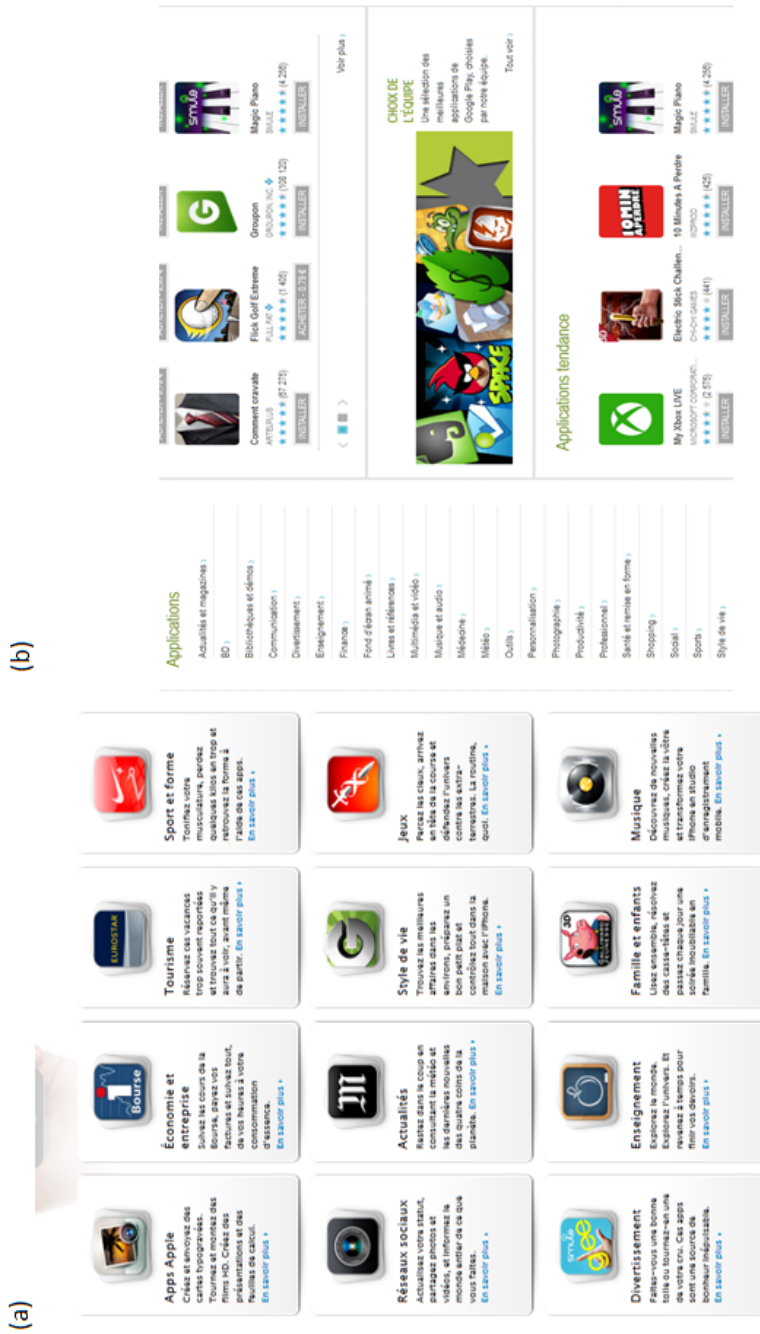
(a)

Apps Apple
Créez et envoyez des cartes typographiées. Tournez et montez des films HD. Créez des présentations et des feuilles de calcul.
En savoir plus ›

Économie et entreprise
Suivez les cours de la Bourse, payez vos factures et suivez tout, de vos heures à votre consommation d'essence.
En savoir plus ›

Tourisme
Réservez ces vacances trop souvent reportées et trouvez tout ce qu'il y aura à voir, avant même de partir. En savoir plus ›

Sport et forme
Tonifiez votre musculature, perdez quelques kilos en trop et retrouvez la forme à l'aide de ces apps.
En savoir plus ›

Réseaux sociaux
Actualisez votre statut, partagez photos et vidéos, et informez le monde entier de ce que vous faites.
En savoir plus ›

Actualités
Restez dans le coup en consultant la météo et les dernières nouvelles des quatre coins de la planète. En savoir plus ›

Style de vie
Trouvez les meilleures affaires dans les environs, préparez un bon petit plat et contrôlez tout dans la maison avec l'iPhone.
En savoir plus ›

Jeux
Percez les cieux, arrivez en tête de la course et défendez l'univers contre les extra-terrestres. La routine, quoi. En savoir plus ›

Divertissement
Faites-vous une bonne toile ou tournez-en une de votre cru. Ces apps sont une source de bonheur inépuisable.
En savoir plus ›

Enseignement
Explorez le monde. Explorez l'univers. Et revenez à temps pour finir vos devoirs.
En savoir plus ›

Famille et enfants
Lisez ensemble, résolvez des casse-têtes et passez chaque jour une soirée inoubliable en famille. En savoir plus ›

Musique
Découvrez de nouvelles musiques, créez la vôtre et transformez votre iPhone en studio d'enregistrement mobile. En savoir plus ›

(b)

Applications
Actualités et magazines ›
BD ›
Bibliothèques et démos ›
Communication ›
Divertissement ›
Enseignement ›
Finance ›
Fond d'écran animé ›
Livres et références ›
Multimédia et vidéo ›
Musique et audio ›
Médecine ›
Météo ›
Outils ›
Personnalisation ›
Photographie ›
Productivité ›
Professionnel ›
Santé et remise en forme ›
Shopping ›
Social ›
Sports ›
Style de vie ›

Comment cravate
ARTERUS
★★★★★ (67 275)
INSTALLER

Flick Golf Extreme
FULL FAT
★★★★★ (1 406)
ACHETER : 0,79 €

Groupon
GROUPON INC
★★★★★ (108 120)
INSTALLER

Magic Piano
SMULE
★★★★★ (4 258)
INSTALLER

Voir plus ›

CHOIX DE L'ÉQUIPE
Une sélection des meilleures applications de Google Play, choisies par notre équipe.
Tout voir ›

Applications tendance

My Xbox LIVE
MICROSOFT CORPORATI...
★★★★★ (2 575)
INSTALLER

Electric Stick Challen...
CHI-CHI GAMES
★★★★★ (441)
INSTALLER

10 Minutes À Perdre
W2PROD
★★★★★ (425)
INSTALLER

Magic Piano
SMULE
★★★★★ (4 258)
INSTALLER